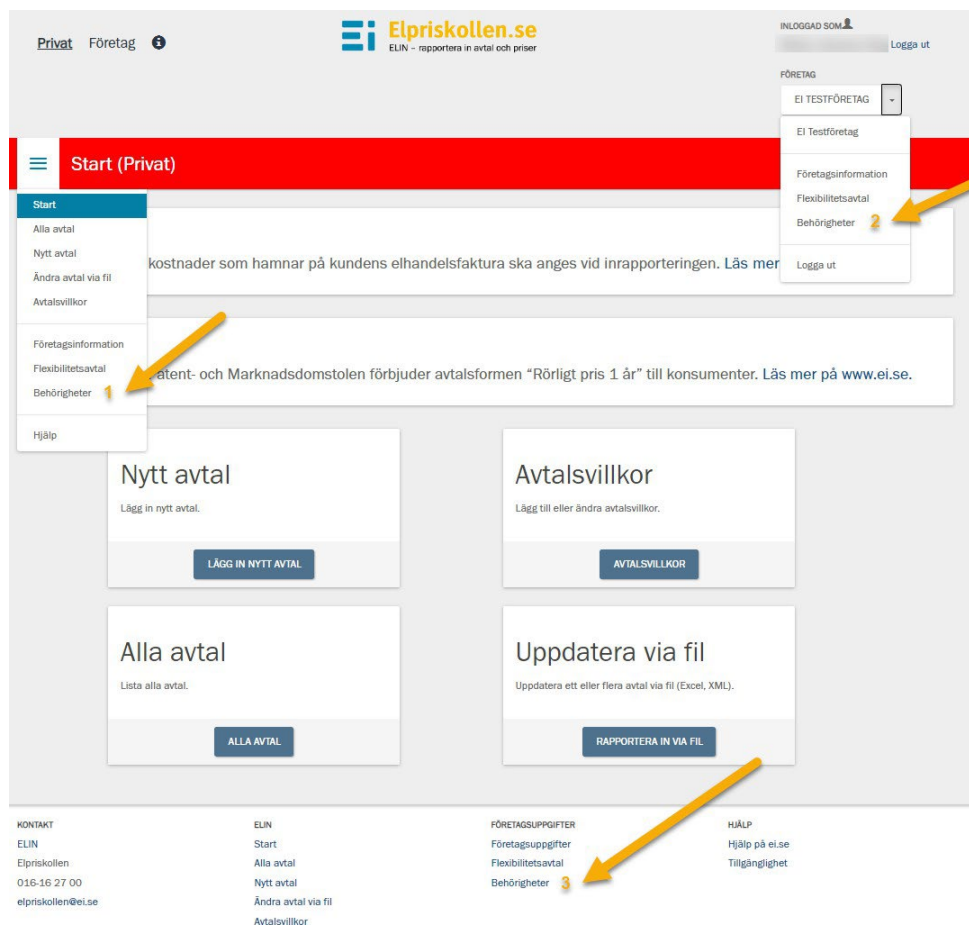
Privat Företag

Elpriskollen.se
ELIN - rapportera in avtal och priser

INLOGGAD SOM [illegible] Logga ut

FÖRETAG
EI TESTFÖRETAG

Ei Testföretag
Företagsinformation
Flexibilitetsavtal
Behörigheter 2
Logga ut

Start (Privat)

Start
Alla avtal
Nytt avtal
Ändra avtal via fil
Avtalsvillkor
Företagsinformation
Flexibilitetsavtal
Behörigheter 1
Hjälp

kostnader som hamnar på kundens elhandelsfaktura ska anges vid inrapporteringen. Läs mer

atent- och Marknadsdomstolen förbjuder avtalsformen "Rörligt pris 1 år" till konsumenter. Läs mer på www.ei.se.

Nytt avtal
Lägg in nytt avtal.
LÄGG IN NYTT AVTAL

Avtalsvillkor
Lägg till eller ändra avtalsvillkor.
AVTALSVILLKOR

Alla avtal
Lista alla avtal.
ALLA AVTAL

Uppdatera via fil
Uppdatera ett eller flera avtal via fil (Excel, XML).
RAPPORTERA IN VIA FIL

KONTAKT
ELIN
Elpriskollen
016-16 27 00
elpriskollen@ei.se

ELIN
Start
Alla avtal
Nytt avtal
Ändra avtal via fil
Avtalsvillkor

FÖRETAGSUPPGIFTER
Företagsuppgifter
Flexibilitetsavtal
Behörigheter 3

HJÄLP
Hjälp på ei.se
Tillgänglighet